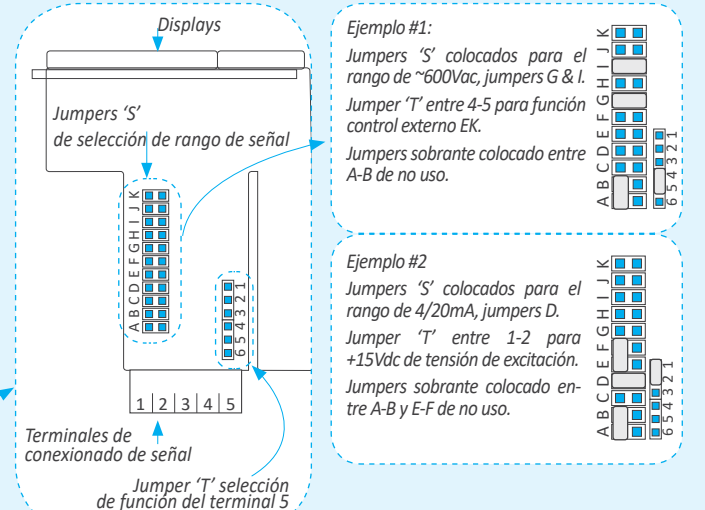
Displays

Jumpers 'S' de selección de rango de señal

A B C D E F G H I J K

6 5 4 3 2 1

1 | 2 | 3 | 4 | 5

Terminales de conexionado de señal

Jumper 'T' selección de función del terminal 5

Ejemplo #1:

Jumpers 'S' colocados para el rango de ~600Vac, jumpers G & I.

Jumper 'T' entre 4-5 para función control externo EK.

Jumpers sobrante colocado entre A-B de no uso.

A B C D E F G H I J K

6 5 4 3 2 1

Ejemplo #2

Jumpers 'S' colocados para el rango de 4/20mA, jumpers D.

Jumper 'T' entre 1-2 para +15Vdc de tensión de excitación.

Jumpers sobrante colocado entre A-B y E-F de no uso.

A B C D E F G H I J K

6 5 4 3 2 1